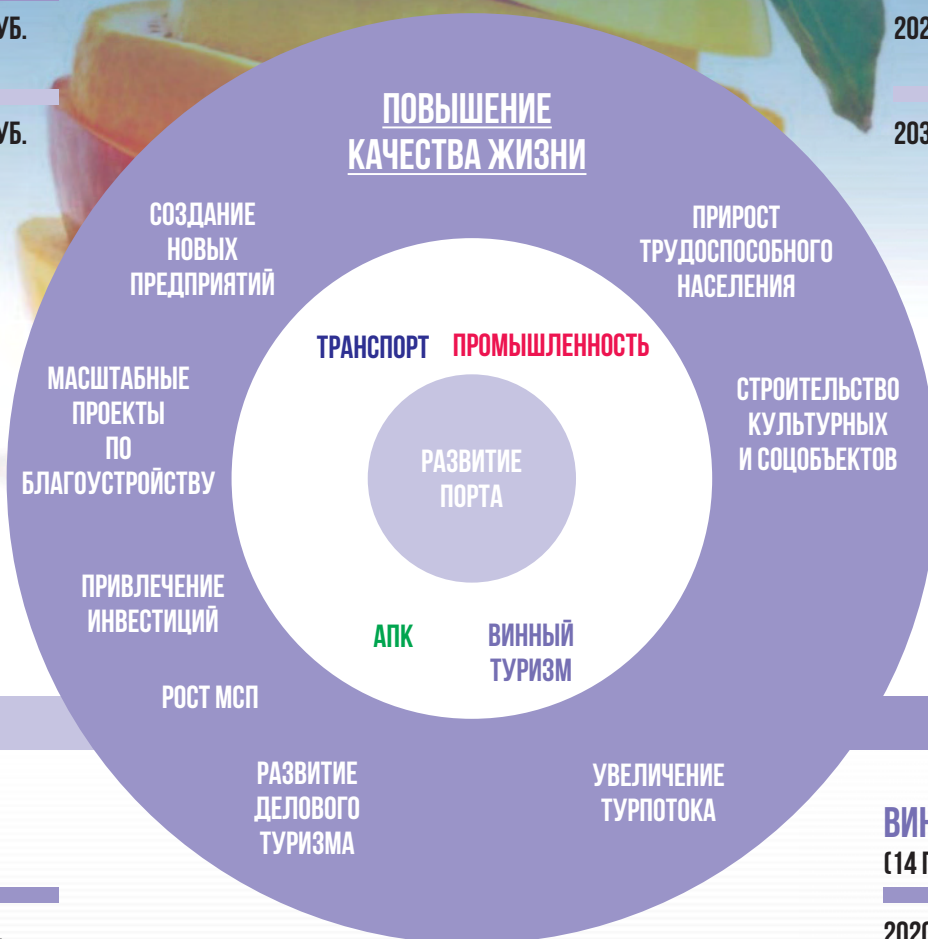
УБ.

УБ.

202

203

ПОВЫШЕНИЕ КАЧЕСТВА ЖИЗНИ

СОЗДАНИЕ НОВЫХ ПРЕДПРИЯТИЙ

ПРИРОСТ ТРУДОСПОСОБНОГО НАСЕЛЕНИЯ

ТРАНСПОРТ

ПРОМЫШЛЕННОСТЬ

МАСШТАБНЫЕ ПРОЕКТЫ ПО БЛАГОУСТРОЙСТВУ

РАЗВИТИЕ ПОРТА

СТРОИТЕЛЬСТВО КУЛЬТУРНЫХ И СОЦОБЪЕКТОВ

ПРИВЛЕЧЕНИЕ ИНВЕСТИЦИЙ

АПК

ВИННЫЙ ТУРИЗМ

РОСТ МСП

РАЗВИТИЕ ДЕЛОВОГО ТУРИЗМА

УВЕЛИЧЕНИЕ ТУРПОТОКА

ВИН

(14 П

2020